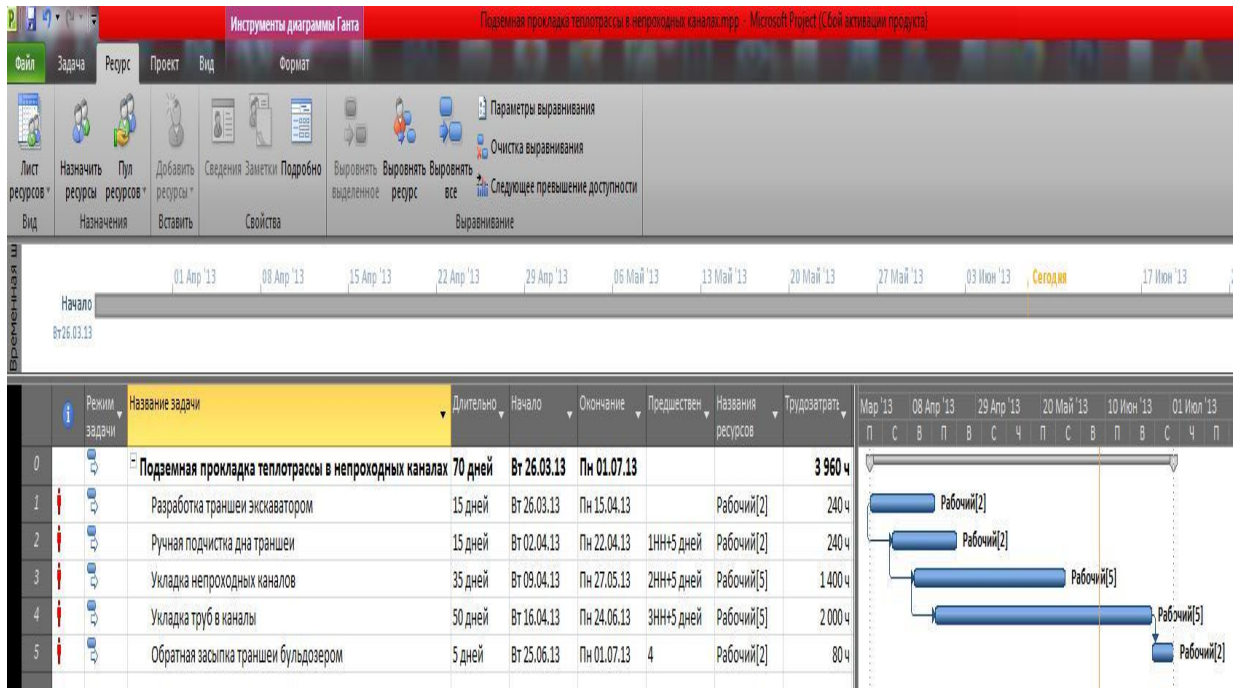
Инструменты диаграммы Ганта
Подземная прокладка теплотрассы в непроходных каналах.mpp - Microsoft Project (Сбой активации продукта)

Файл Задача Ресурс Проект Вид Формат

Лист ресурсов Вид
Назначить ресурсы Пул ресурсов Назначения
Добавить ресурсы Вставить
Сведения Заметки Подробно Свойства
Выровнять выделенное Выровнять ресурс Выровнять все
Параметры выравнивания
Очистка выравнивания
Следующее превышение доступности
Выравнивание

Временная ш
01 Апр '13 08 Апр '13 15 Апр '13 22 Апр '13 29 Апр '13 06 Май '13 13 Май '13 20 Май '13 27 Май '13 03 Июн '13 Сегодня 17 Июн '13
Начало
Вт 26.03.13

| | | Режим задачи | Название задачи | Длительно | Начало | Окончание | Предшествен | Названия ресурсов | Трудозатрать |
|---|---|---|---|---|---|---|---|---|---|
| 0 | | | Подземная прокладка теплотрассы в непроходных каналах | 70 дней | Вт 26.03.13 | Пн 01.07.13 | | | 3 960 ч |
| 1 | | | Разработка траншеи экскаватором | 15 дней | Вт 26.03.13 | Пн 15.04.13 | | Рабочий[2] | 240 ч |
| 2 | | | Ручная подчистка дна траншеи | 15 дней | Вт 02.04.13 | Пн 22.04.13 | 1НН+5 дней | Рабочий[2] | 240 ч |
| 3 | | | Укладка непроходных каналов | 35 дней | Вт 09.04.13 | Пн 27.05.13 | 2НН+5 дней | Рабочий[5] | 1 400 ч |
| 4 | | | Укладка труб в каналы | 50 дней | Вт 16.04.13 | Пн 24.06.13 | 3НН+5 дней | Рабочий[5] | 2 000 ч |
| 5 | | | Обратная засыпка траншеи бульдозером | 5 дней | Вт 25.06.13 | Пн 01.07.13 | 4 | Рабочий[2] | 80 ч |

Мар '13 08 Апр '13 29 Апр '13 20 Май '13 10 Июн '13 01 Июл '13
П С В П В С Ч П С В П В С Ч П
Рабочий[2]
Рабочий[2]
Рабочий[5]
Рабочий[5]
Рабочий[2]